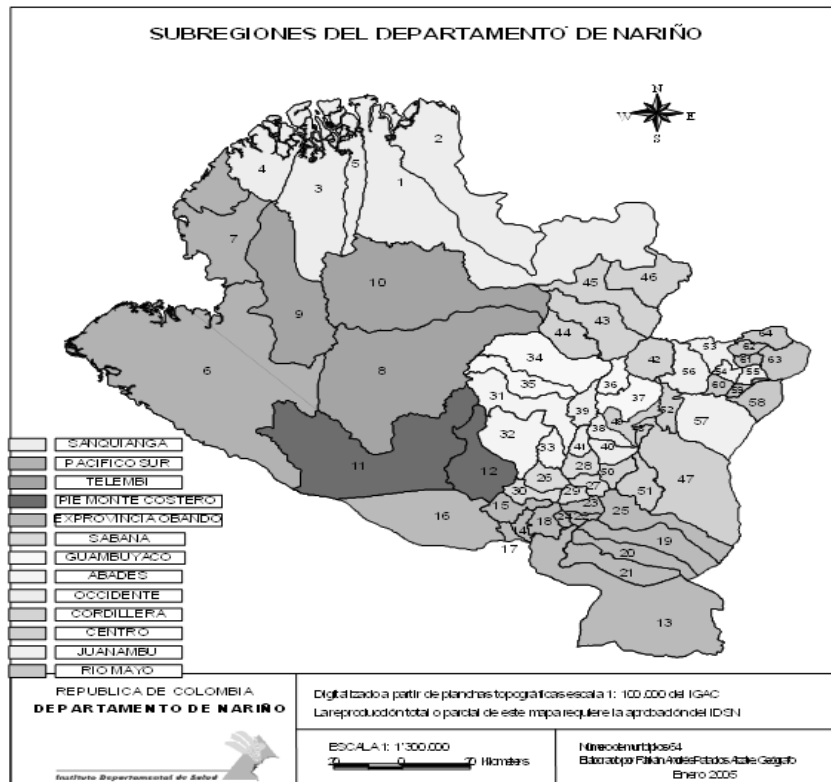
SUBREGIONES DEL DEPARTAMENTO DE NARIÑO

N
W E
S

2
4
5
1
3
7
10
9
45
46
43
44
6
8
34
35
36
37
42
53
56
54
60
62
61
63
64
55
59
58
57
31
39
38
40
48
49
52
32
33
41
28
50
27
29
26
30
15
14
18
24
23
25
51
47
11
12
16
17
19
20
21
13

SANQUIANGA
PACIFICO SUR
TELEMBI
PIE MONTE COSTERO
EXPROVINCIA OBANDO
SABANA
GUAMBUYACO
ABADES
OCCIDENTE
CORDILLERA
CENTRO
JUANAMBU
RIO MAYO

REPUBLICA DE COLOMBIA
DEPARTAMENTO DE NARIÑO

Digitalizado a partir de planchas topograficas escala 1: 100.000 del IGAC
La reproducción total o parcial de este mapa requiere la aprobación del IDSN

ESCALA 1: 1'300.000
30 0 30 Kilometers

Número de municipios 64
Elaborado por Fabian Andres Potosí Azalte Geógrafo
Enero 2005

Instituto Departamental de Salud